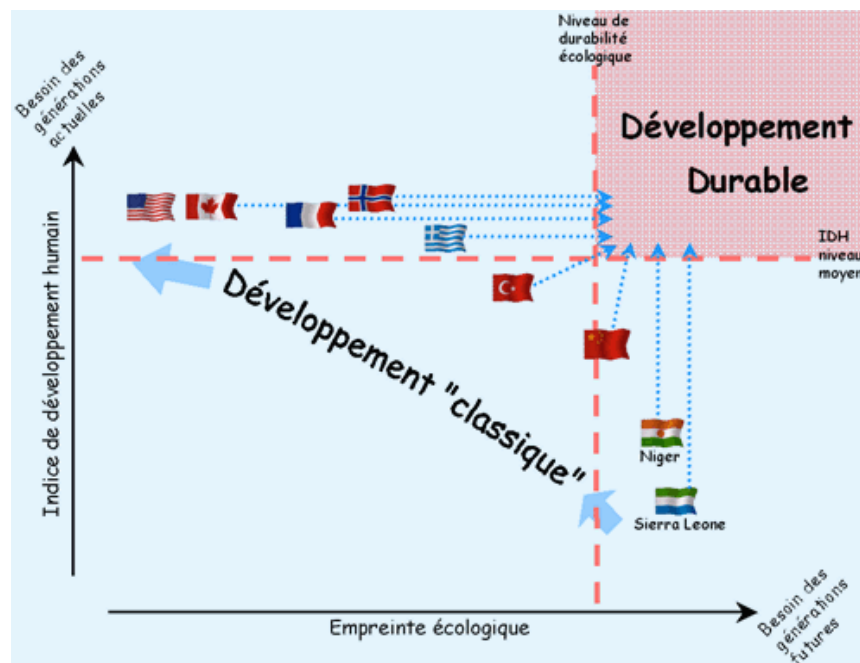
Niveau de durabilité écologique

Besoin des générations actuelles

Développement Durable

IDH niveau moyen

Indice de développement humain

Développement "classique"

Niger

Sierra Leone

Empreinte écologique

Besoin des générations futures